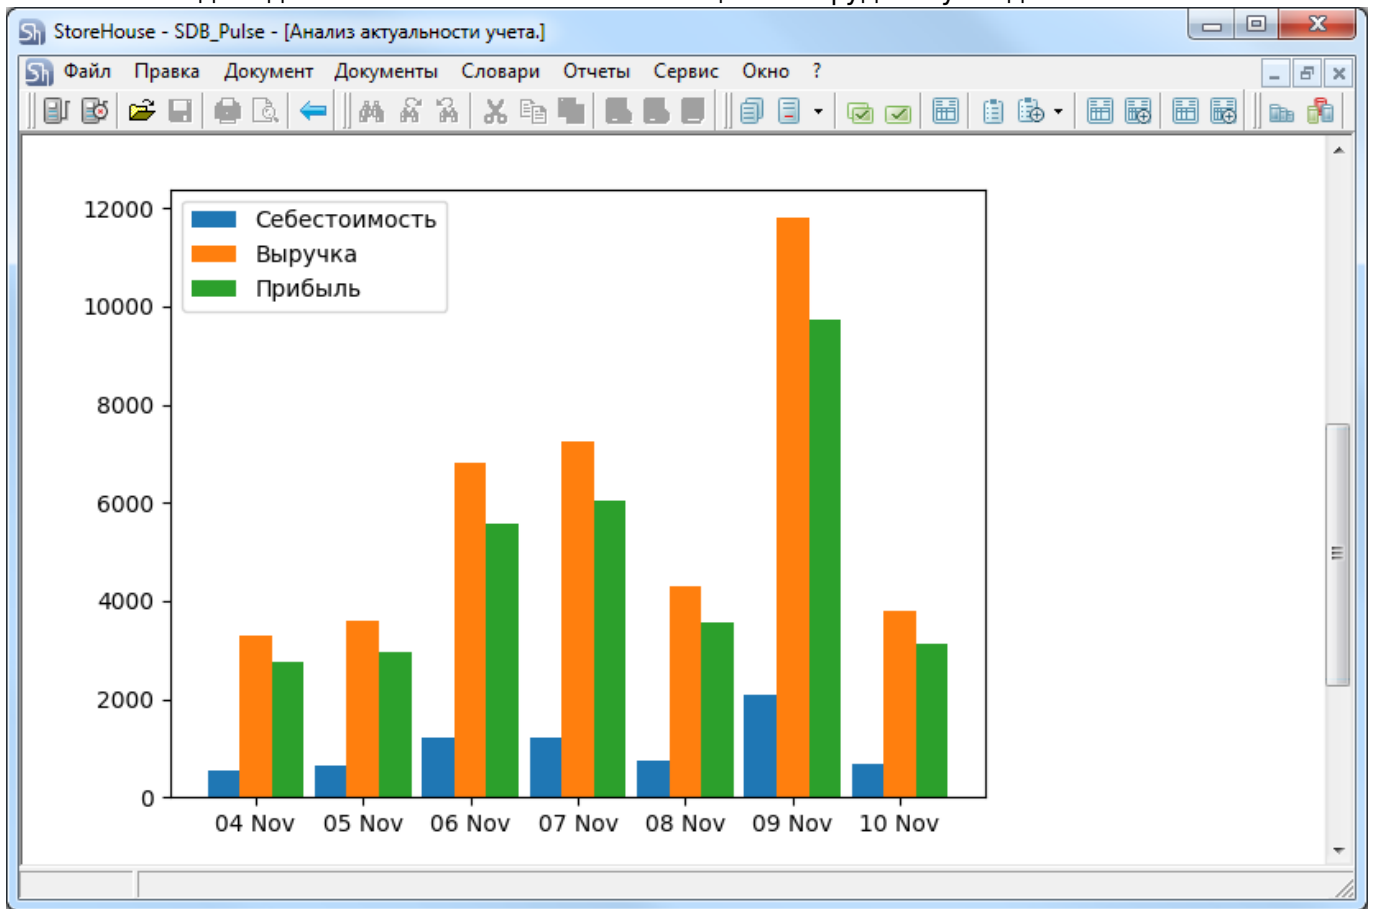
StoreHouse - SDB_Pulse - [Анализ актуальности учета.]

Файл Правка Документ Документы Словари Отчеты Сервис Окно ?

Себестоимость
Выручка
Прибыль

12000
10000
8000
6000
4000
2000
0

04 Nov 05 Nov 06 Nov 07 Nov 08 Nov 09 Nov 10 Nov